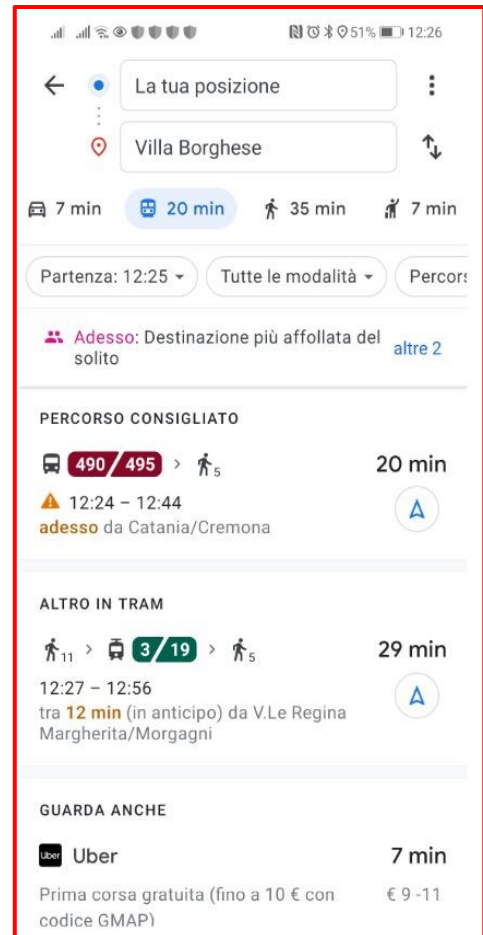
51% 12:26

La tua posizione

Villa Borghese

7 min 20 min 35 min 7 min

Partenza: 12:25 Tutte le modalità Percors

Adesso: Destinazione più affollata del solito altre 2

PERCORSO CONSIGLIATO

490 / 495 > 5 20 min

12:24 – 12:44
adesso da Catania/Cremona

ALTRO IN TRAM

11 > 3 / 19 > 5 29 min

12:27 – 12:56
tra 12 min (in anticipo) da V.Le Regina Margherita/Morgagni

GUARDA ANCHE

Uber Uber 7 min

Prima corsa gratuita (fino a 10 € con codice GMAP) € 9 -11